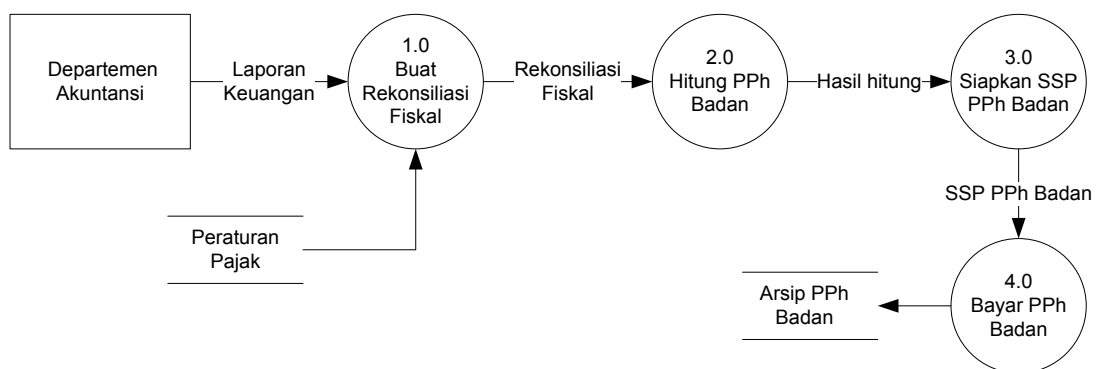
Departemen Akuntansi

Laporan Keuangan

1.0 Buat Rekonsiliasi Fiskal

Rekonsiliasi Fiskal

2.0 Hitung PPh Badan

Hasil hitung

3.0 Siapkan SSP PPh Badan

SSP PPh Badan

Peraturan Pajak

4.0 Bayar PPh Badan

Arsip PPh Badan